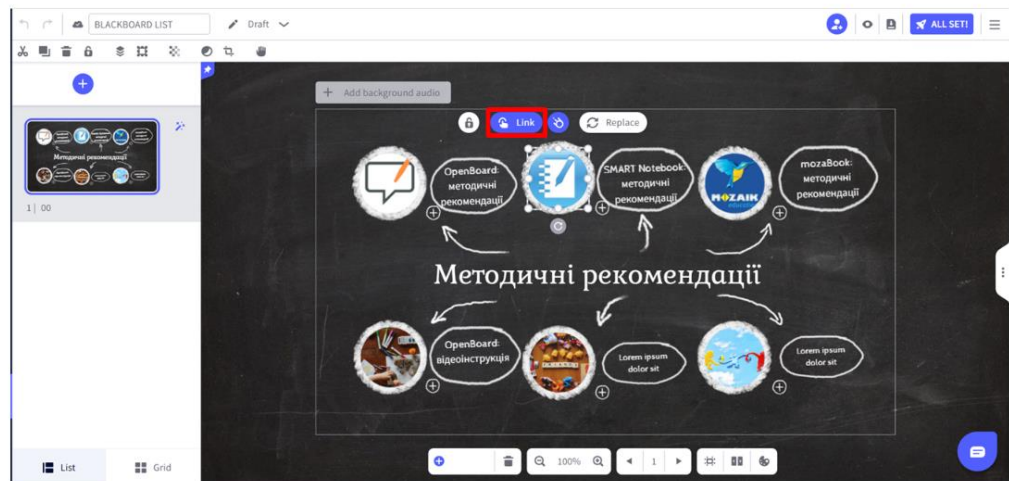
BLACKBOARD LIST
Draft
ALL SET!

Методичні рекомендації
1 | 00

Add background audio
Link
Replace

OpenBoard: методичні рекомендації
SMART Notebook: методичні рекомендації
MOZAIK
mozaBook: методичні рекомендації

Методичні рекомендації

OpenBoard: відеоінструкція
Lorem ipsum dolor sit
Lorem ipsum dolor sit

List
Grid

100%
1